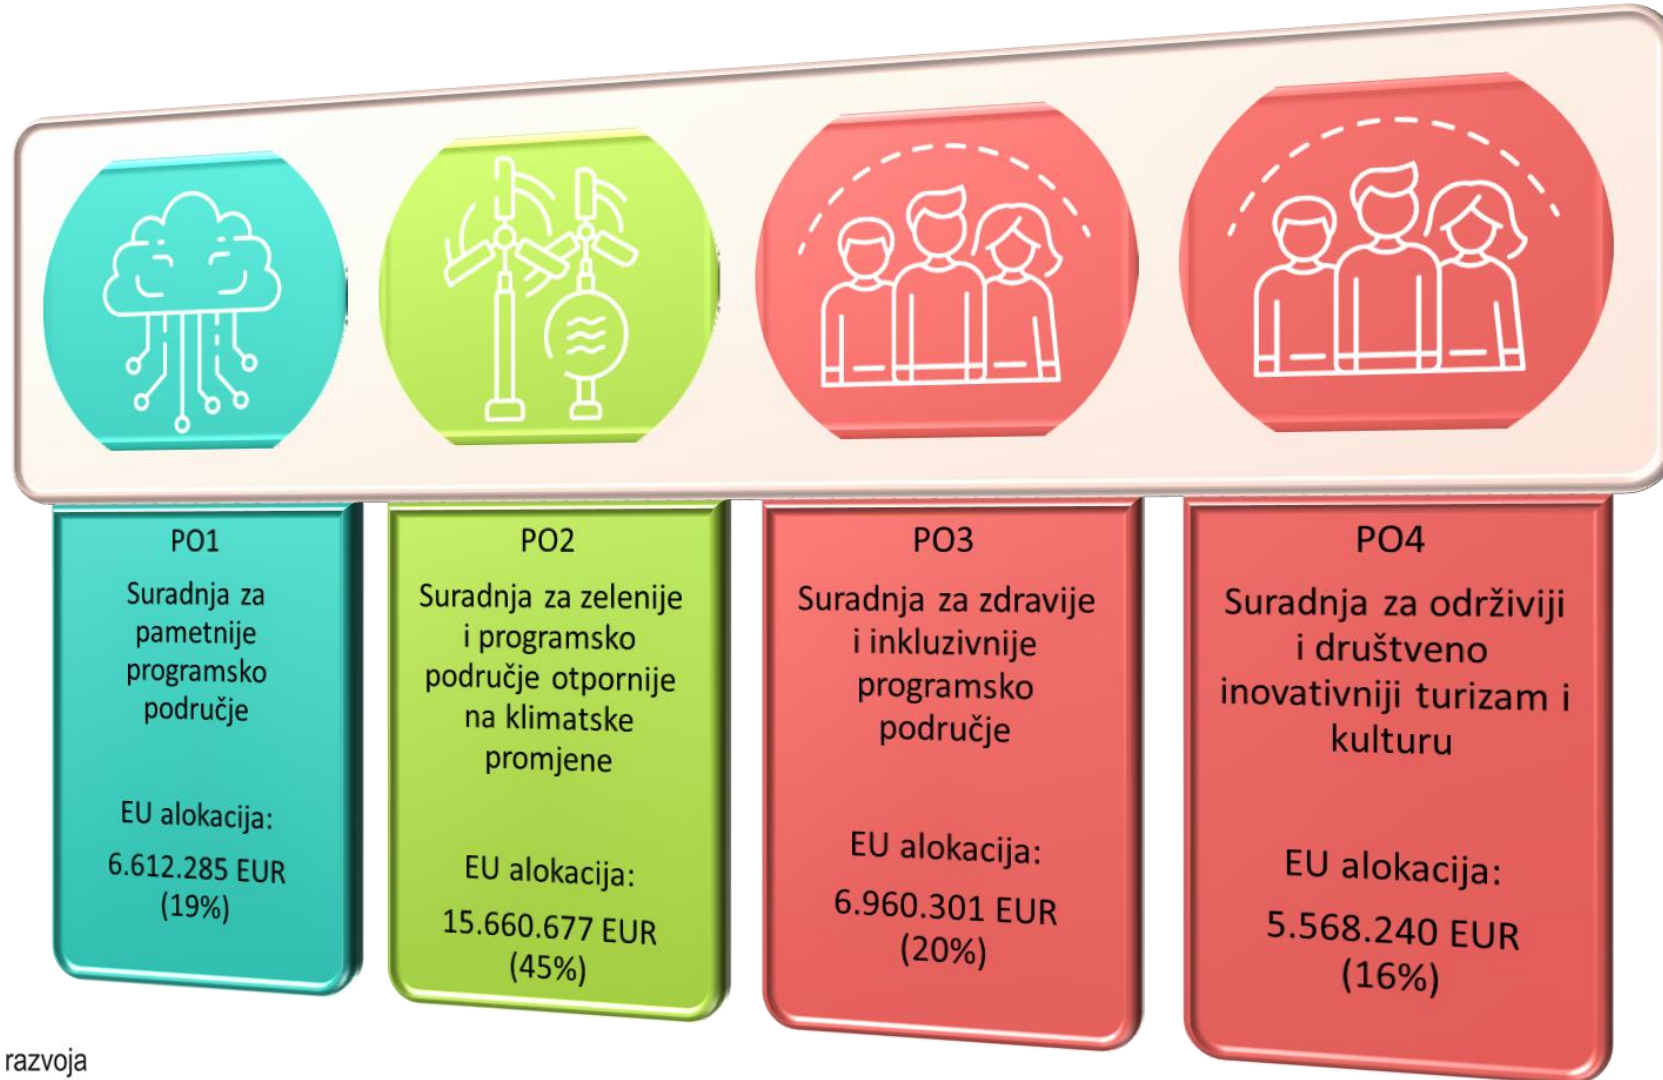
PO1
Suradnja za pametnije programsko područje

EU alokacija:
6.612.285 EUR (19%)

PO2
Suradnja za zelenije i programsko područje otpornije na klimatske promjene

EU alokacija:
15.660.677 EUR (45%)

PO3
Suradnja za zdravije i inkluzivnije programsko područje

EU alokacija:
6.960.301 EUR (20%)

PO4
Suradnja za održiviji i društveno inovativniji turizam i kulturu

EU alokacija:
5.568.240 EUR (16%)

razvoja